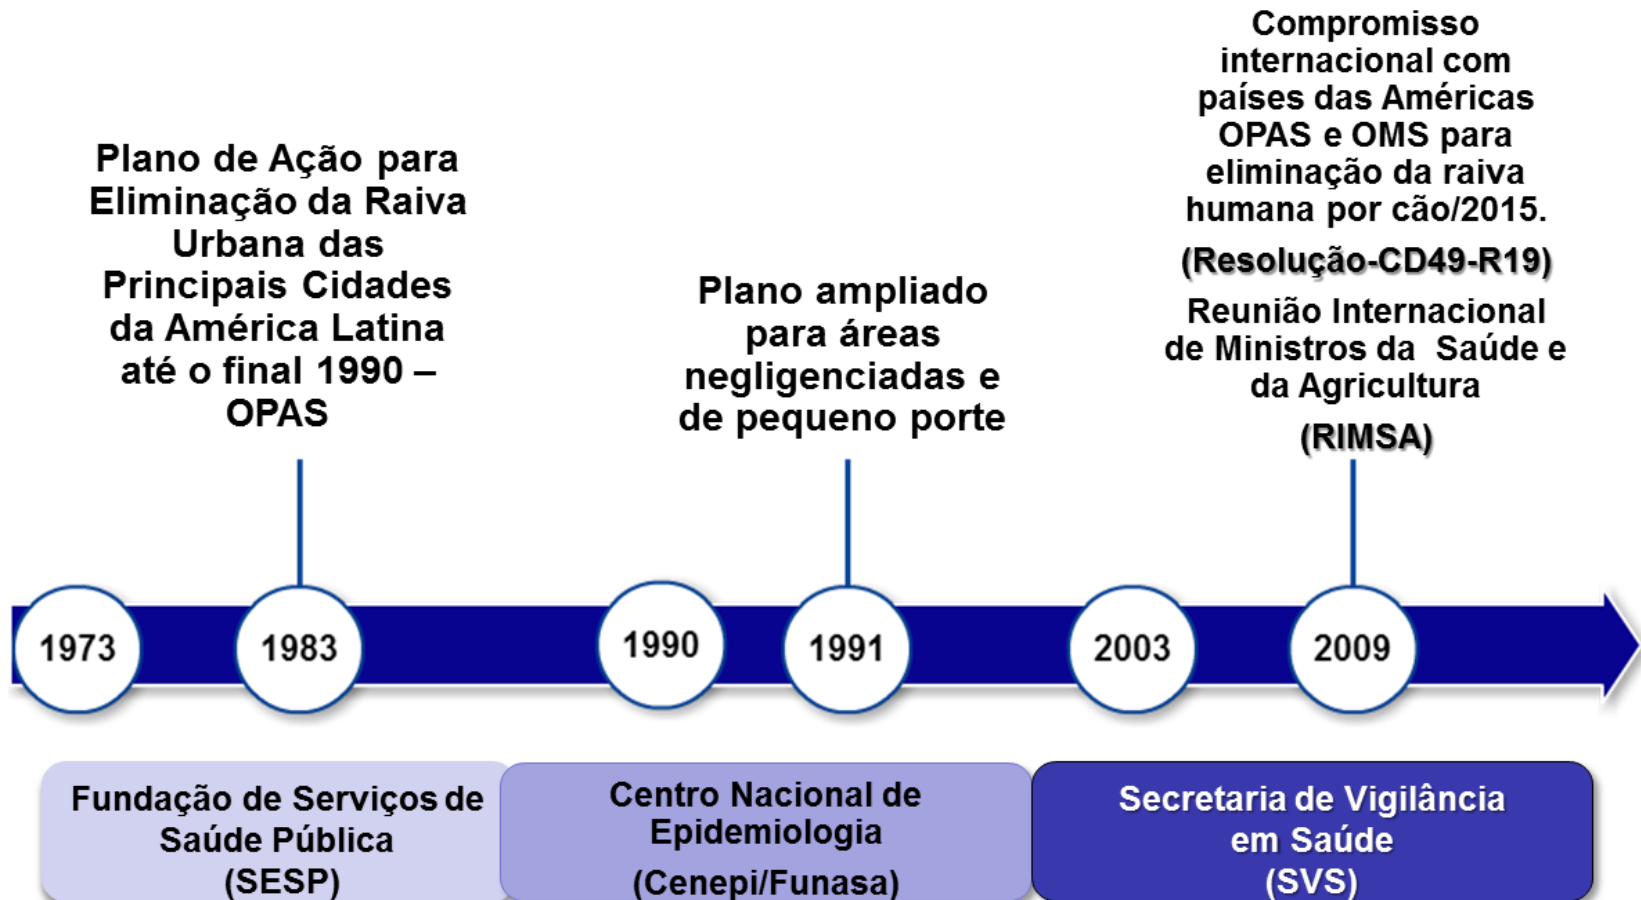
Compromisso internacional com países das Américas OPAS e OMS para eliminação da raiva humana por cão/2015.

(Resolução-CD49-R19)

Reunião Internacional de Ministros da Saúde e da Agricultura

(RIMSA)

Plano de Ação para Eliminação da Raiva Urbana das Principais Cidades da América Latina até o final 1990 – OPAS

Plano ampliado para áreas negligenciadas e de pequeno porte

1973

1983

1990

1991

2003

2009

Fundação de Serviços de Saúde Pública (SESP)

Centro Nacional de Epidemiologia (Cenepi/Funasa)

Secretaria de Vigilância em Saúde (SVS)